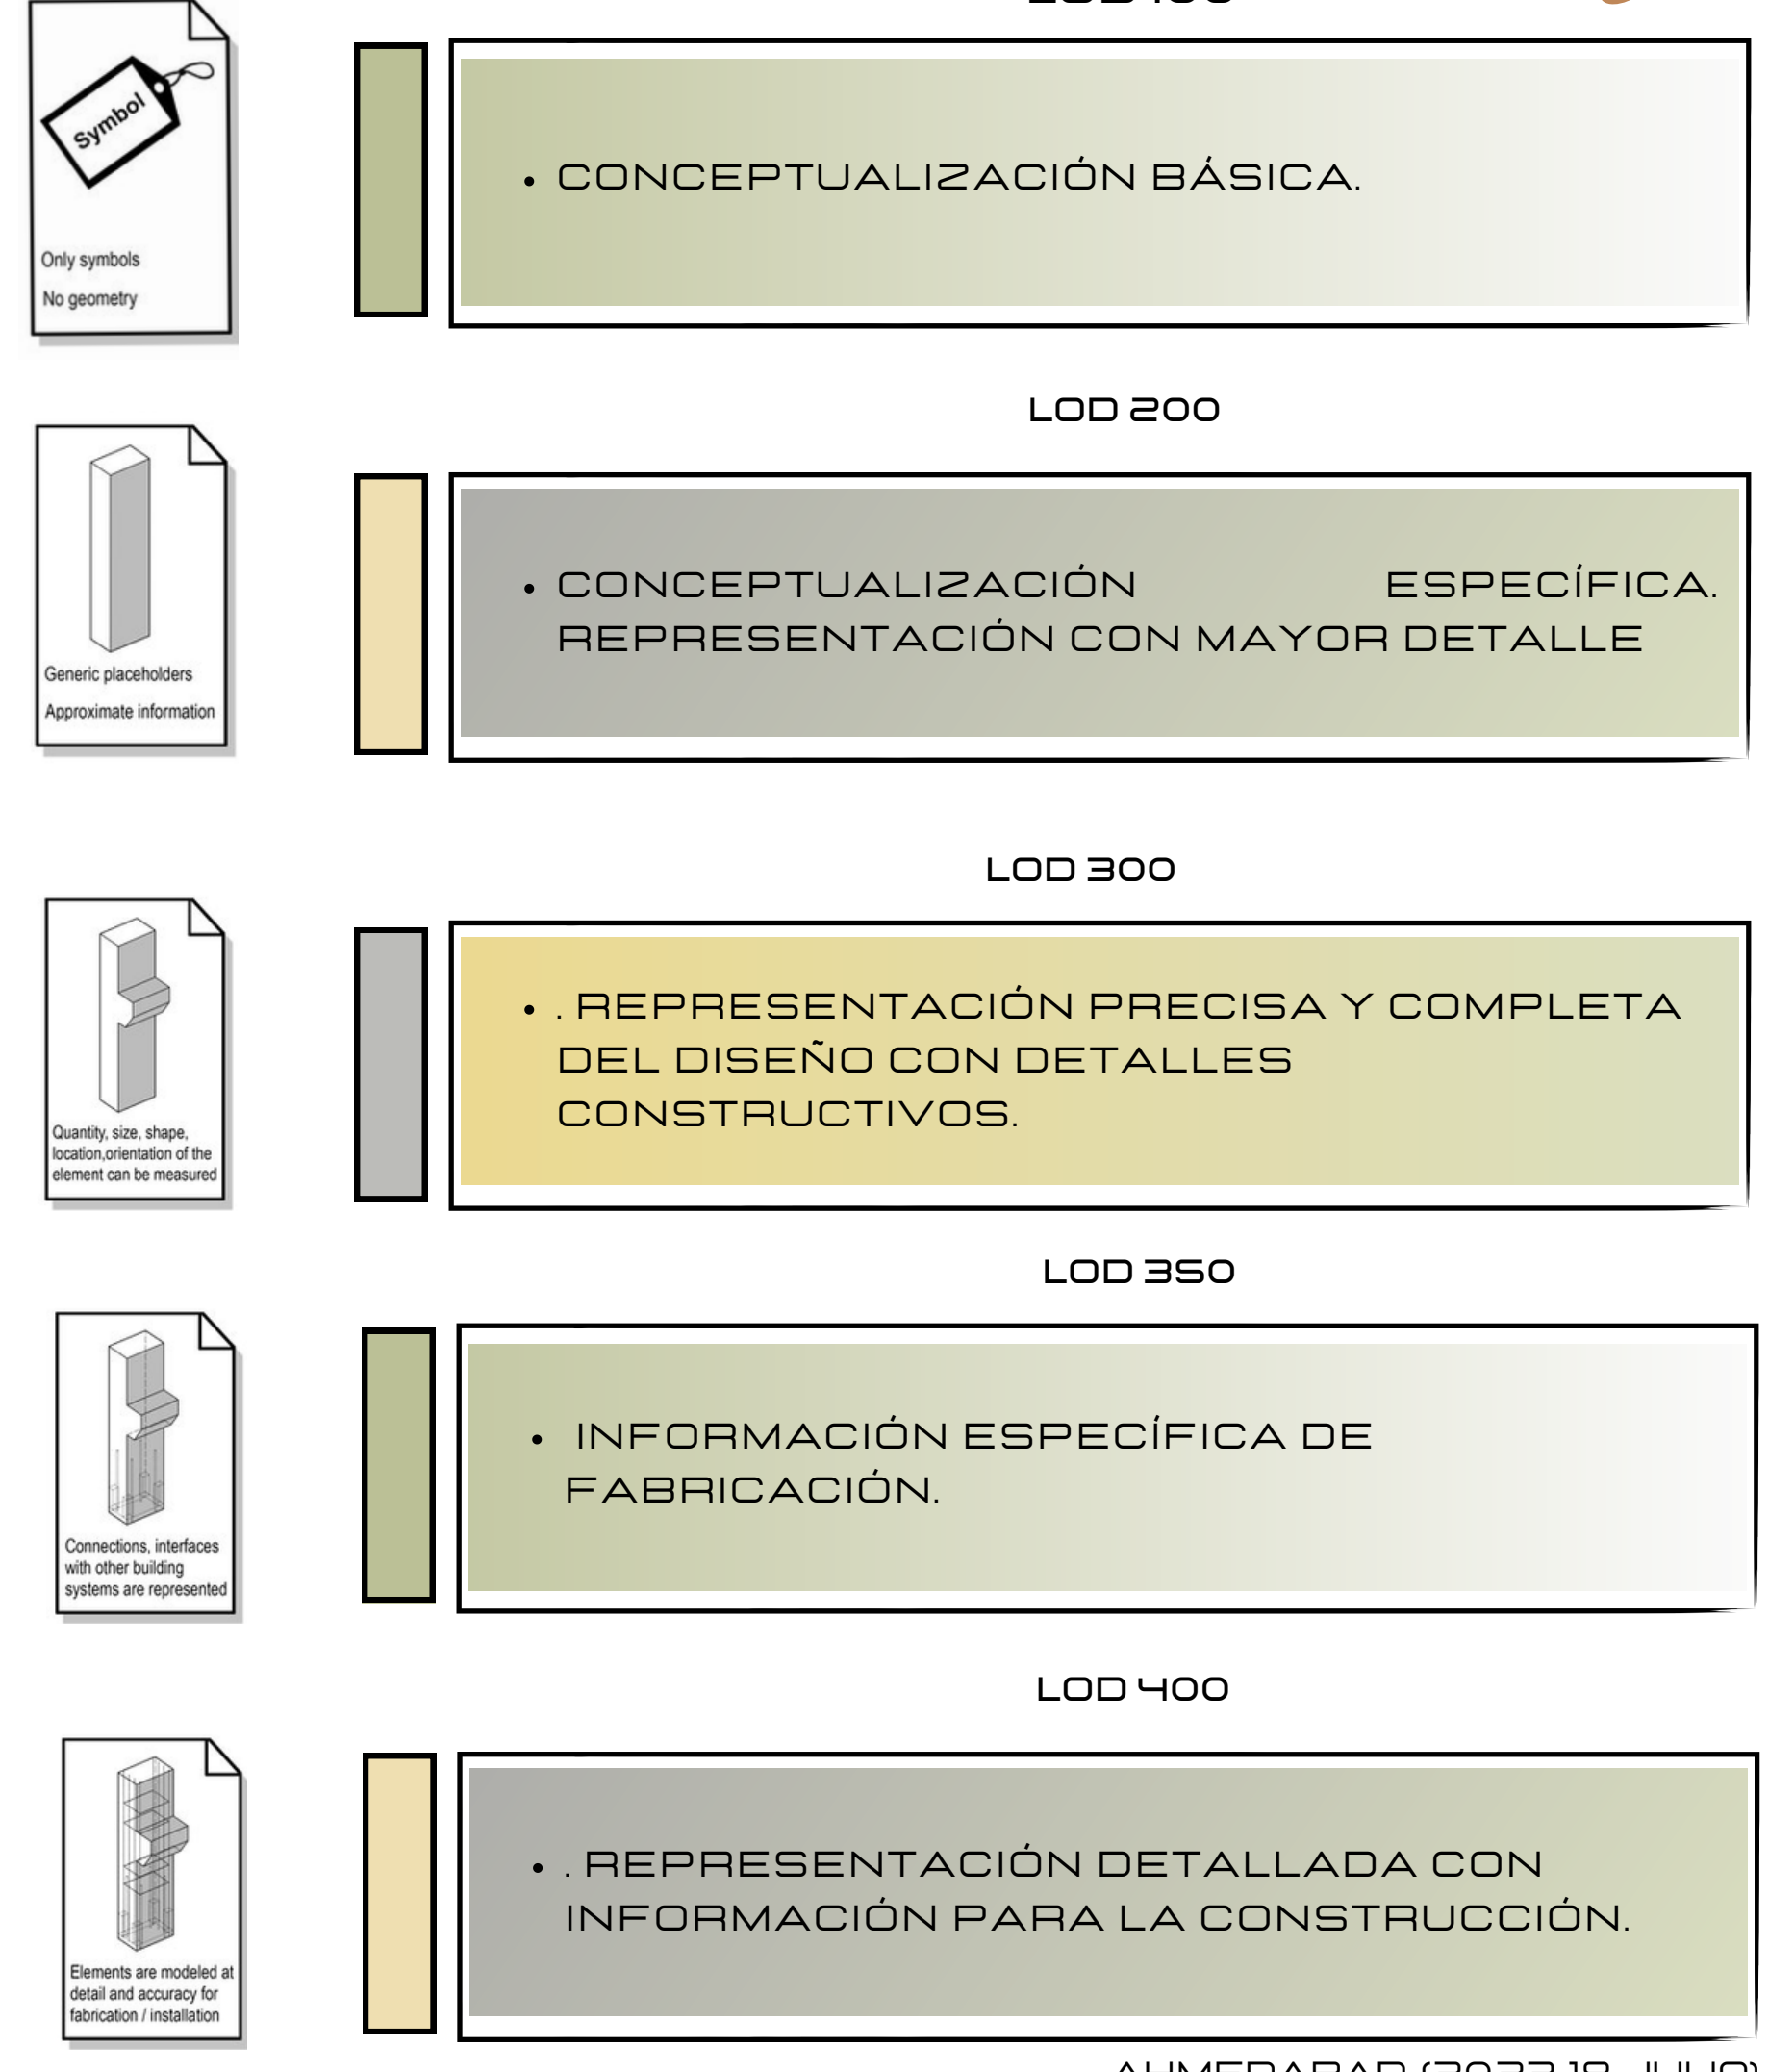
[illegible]

Symbol

Only symbols
No geometry

• CONCEPTUALIZACIÓN BÁSICA.

LOD 200

Generic placeholders
Approximate information

• CONCEPTUALIZACIÓN ESPECÍFICA. REPRESENTACIÓN CON MAYOR DETALLE

LOD 300

Quantity, size, shape, location,orientation of the element can be measured

• . REPRESENTACIÓN PRECISA Y COMPLETA DEL DISEÑO CON DETALLES CONSTRUCTIVOS.

LOD 350

Connections, interfaces with other building systems are represented

• INFORMACIÓN ESPECÍFICA DE FABRICACIÓN.

LOD 400

Elements are modeled at detail and accuracy for fabrication / installation

• . REPRESENTACIÓN DETALLADA CON INFORMACIÓN PARA LA CONSTRUCCIÓN.

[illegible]